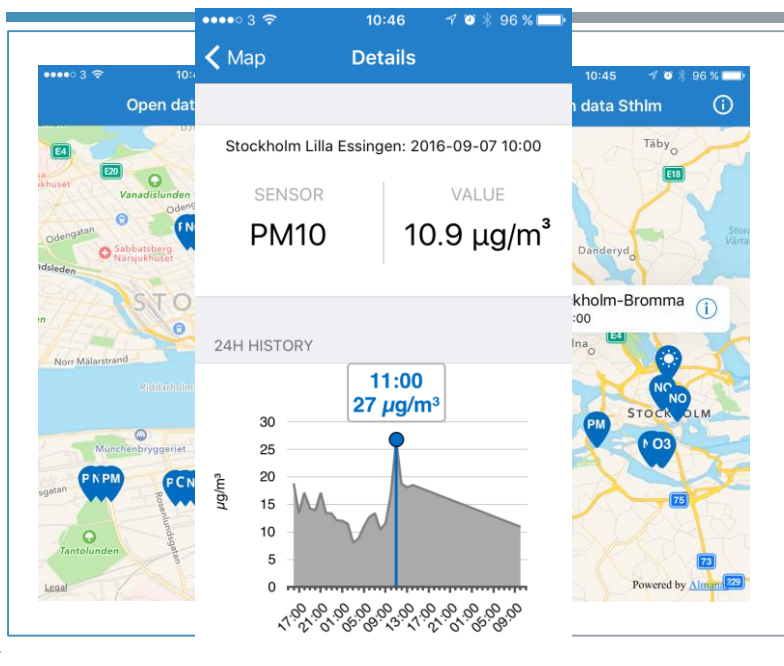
●●●●○ 3 10:

Open data

E4

E20

Vanadislunden

Odengatan

Sabbatsberg Närsjukhuset

Norr Mälarstrand

Riddarholm

Münchenbryggeriet

P N PM

P C N

Tantolunden

Legal

●●●●○ 3 10:46 96 %

Map Details

Stockholm Lilla Essingen: 2016-09-07 10:00

| SENSOR | VALUE |
|---|---|
| PM10 | 10.9 µg/m³ |

24H HISTORY

11:00
27 µg/m³

30
25
20
15
10
5
0

µg/m³

17:00 21:00 01:00 05:00 09:00 13:00 17:00 21:00 01:00 05:00 09:00

10:45 96 %

n data Sthlm

Täby

E18

Danderyd

kholm-Bromma
:00

E4

NO
NO
PM
STOCKHOLM
O3

75

73

Powered by Almano 229